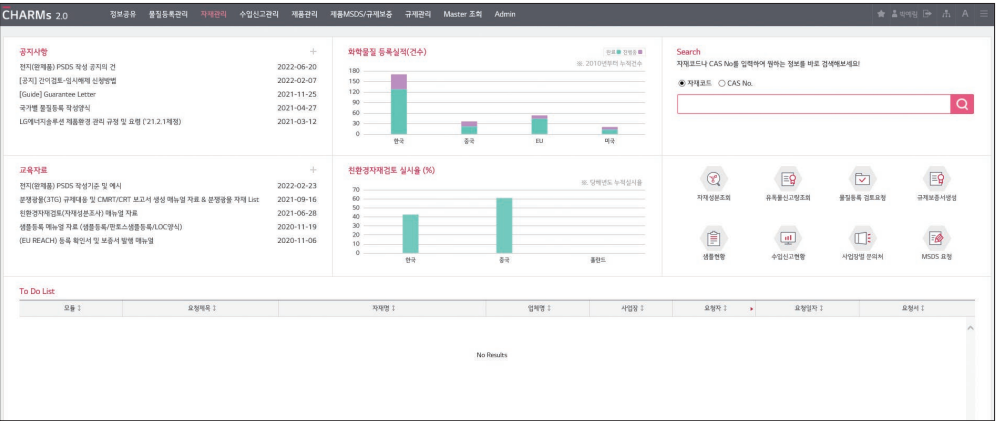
CHARMs 2.0 정보공유 물질등록관리 자재관리 수입신고관리 제품관리 제품MSDS/규제보증 규제관리 Master 조회 Admin

공지사항 +

| | |
|---|---|
| 전지(완제품) PSDS 작성 공지의 건 | 2022-06-20 |
| [공지] 간이검토-임시예제 신청방법 | 2022-02-07 |
| [Guide] Guarantee Letter | 2021-11-25 |
| 국가별 물질등록 작성양식 | 2021-04-27 |
| LG에너지솔루션 제품환경 관리 규정 및 요령 ('21.2.1제정) | 2021-03-12 |

화학물질 등록실적(건수)

180 150 120 90 60 30 0

한국 중국 EU 미국

Search

자재코드나 CAS No를 입력하여 원하는 정보를 바로 검색해보세요!

자재코드 CAS No.

교육자료 +

| | |
|---|---|
| 전지(완제품) PSDS 작성기준 및 예시 | 2022-02-23 |
| 분쟁광물(3TG) 규제대응 및 CMRT/CRT 보고서 생성 매뉴얼 자료 & 분쟁광물 자재 List | 2021-09-16 |
| 친환경자재검토(자재성분조사) 매뉴얼 자료 | 2021-06-28 |
| 샘플등록 매뉴얼 자료 (샘플등록/전표스샘플등록/LOC양식) | 2020-11-19 |
| (EU REACH) 등록 확인서 및 보증서 발행 매뉴얼 | 2020-11-06 |

친환경자재검토 실시율 (%)

70 60 50 40 30 20 10 0

한국 중국 폴란드

자재성분조회 유독물신고청조회 물질등록 검토요청 규제보증서생성

샘플현황 수입신고현황 사업장별 문의처 MSDS 요청

To Do List

| 모듈 | 요청제목 | 자재명 | 업체명 | 사업장 | 요청자 | 요청일자 | 요청서 |
|---|---|---|---|---|---|---|---|

No Results